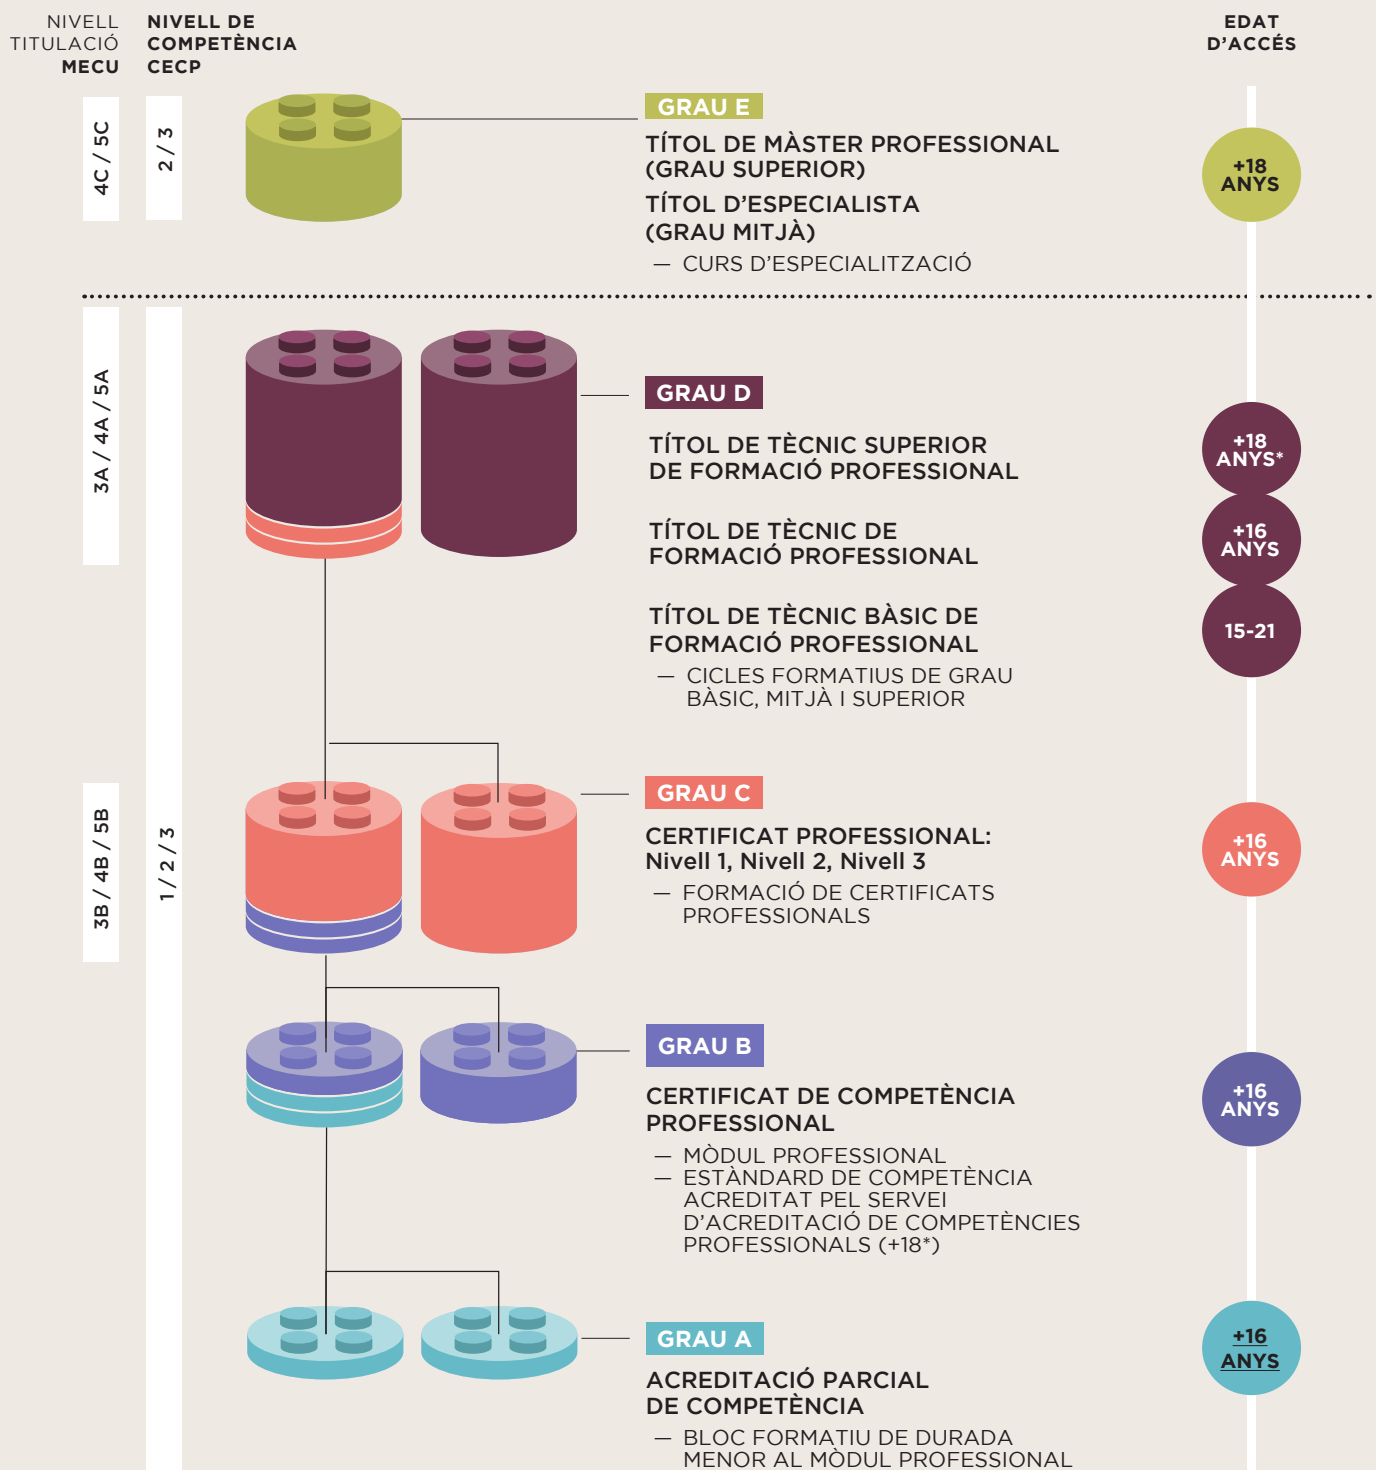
NIVELL TITULACIÓ MECU

NIVELL DE COMPETÈNCIA CECP

EDAT D'ACCÉS

4C / 5C

2 / 3

GRAU E

TÍTOL DE MÀSTER PROFESSIONAL (GRAU SUPERIOR)

TÍTOL D'ESPECIALISTA (GRAU MITJÀ)

— CURS D'ESPECIALITZACIÓ

+18 ANYS

3A / 4A / 5A

GRAU D

TÍTOL DE TÈCNIC SUPERIOR DE FORMACIÓ PROFESSIONAL

+18 ANYS*

TÍTOL DE TÈCNIC DE FORMACIÓ PROFESSIONAL

+16 ANYS

TÍTOL DE TÈCNIC BÀSIC DE FORMACIÓ PROFESSIONAL

15-21

— CICLES FORMATIUS DE GRAU BÀSIC, MITJÀ I SUPERIOR

3B / 4B / 5B

1 / 2 / 3

GRAU C

CERTIFICAT PROFESSIONAL: Nivell 1, Nivell 2, Nivell 3

— FORMACIÓ DE CERTIFICATS PROFESSIONALS

+16 ANYS

GRAU B

CERTIFICAT DE COMPETÈNCIA PROFESSIONAL

— MÒDUL PROFESSIONAL
— ESTÀNDARD DE COMPETÈNCIA ACREDITAT PEL SERVEI D'ACREDITACIÓ DE COMPETÈNCIES PROFESSIONALS (+18*)

+16 ANYS

GRAU A

ACREDITACIÓ PARCIAL DE COMPETÈNCIA

— BLOC FORMATIU DE DURADA MENOR AL MÒDUL PROFESSIONAL

+16 ANYS